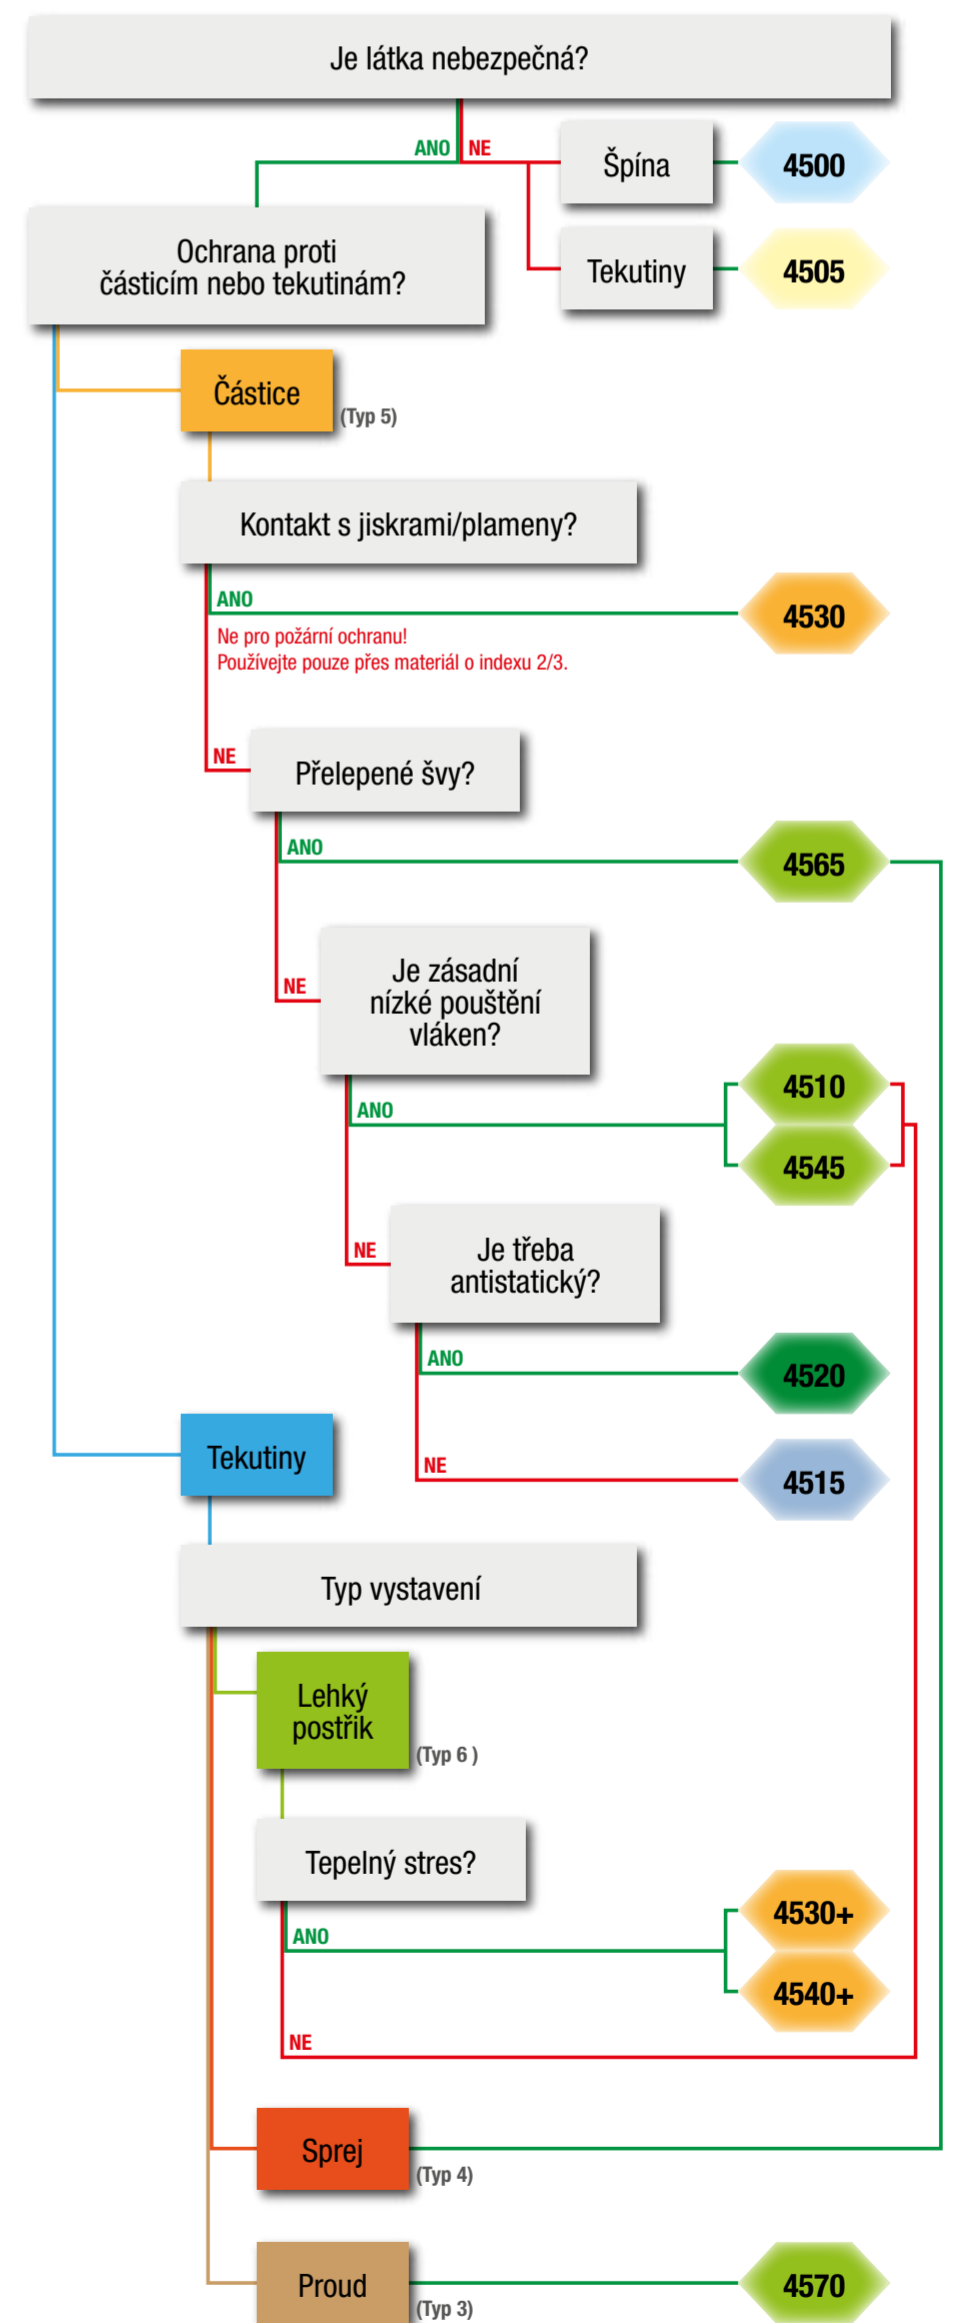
Je látka nebezpečná?

ANO NE

Špína 4500

Tekutiny 4505

Ochrana proti částicím nebo tekutinám?

Částice (Typ 5)

Kontakt s jiskrami/plameny?

ANO 4530

Ne pro požární ochranu!
Používejte pouze přes materiál o indexu 2/3.

NE

Přelepené švy?

ANO 4565

NE

Je zásadní nízké pouštění vláken?

ANO 4510 4545

NE

Je třeba antistatický?

ANO 4520

NE 4515

Tekutiny

Typ vystavení

Lehký postřik (Typ 6 )

Tepelný stres?

ANO 4530+ 4540+

NE

Sprej (Typ 4)

Proud (Typ 3) 4570